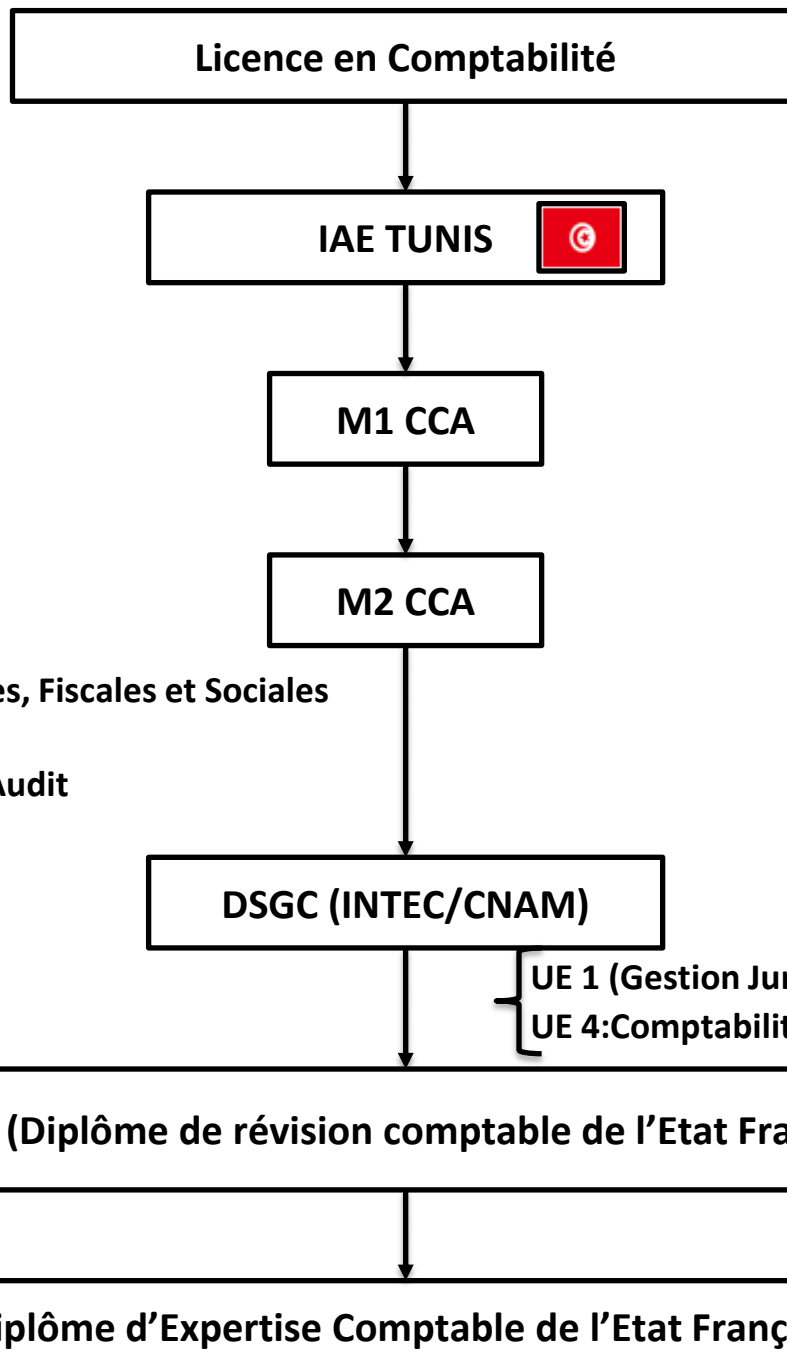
Licence en Comptabilité

IAE TUNIS

M1 CCA

M2 CCA

es, Fiscales et Sociales

Audit

DSGC (INTEC/CNAM)

UE 1 (Gestion Ju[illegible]

UE 4:Comptabilit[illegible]

(Diplôme de révision comptable de l'Etat Fra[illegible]

iplôme d'Expertise Comptable de l'Etat Franç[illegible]